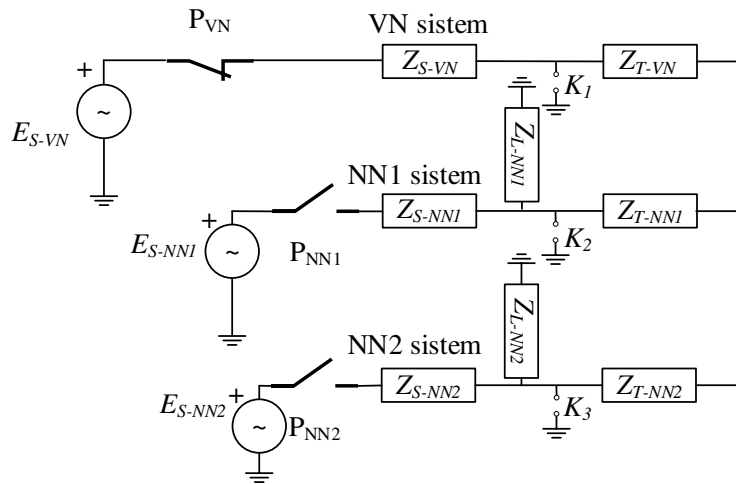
$P_{VN}$

VN sistem

+

$E_{S\text{-}VN}$

~

$Z_{S\text{-}VN}$

$Z_{T\text{-}VN}$

$K_1$

$Z_{L\text{-}NN1}$

NN1 sistem

+

$E_{S\text{-}NN1}$

~

$P_{NN1}$

$Z_{S\text{-}NN1}$

$Z_{T\text{-}NN1}$

$K_2$

$Z_{L\text{-}NN2}$

NN2 sistem

$E_{S\text{-}NN2}$

+

~

$P_{NN2}$

$Z_{S\text{-}NN2}$

$Z_{T\text{-}NN2}$

$K_3$